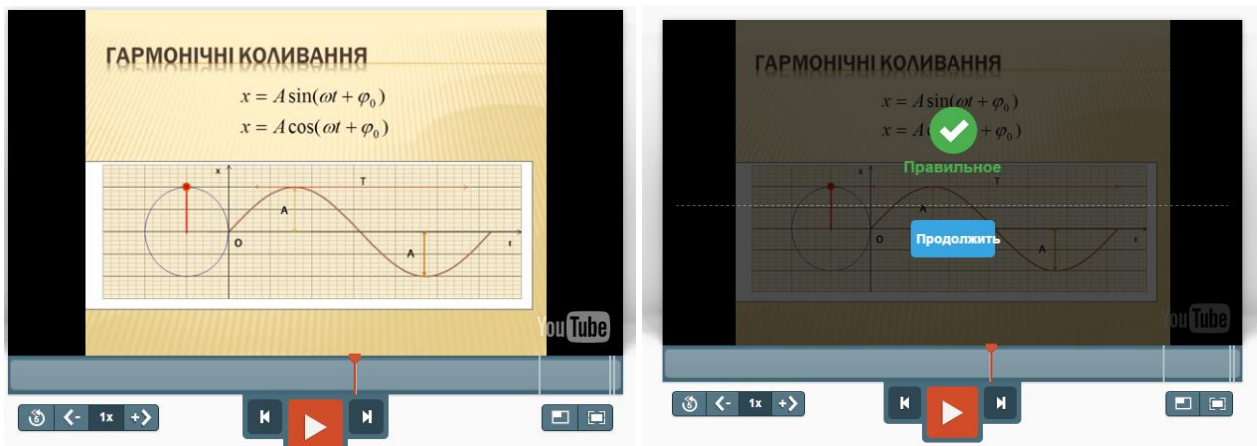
ГАРМОНІЧНІ КОЛИВАННЯ

$x = A\sin(\omega t + \varphi_0)$
$x = A\cos(\omega t + \varphi_0)$

x
T
A
O
A
t

YouTube

5 <- 1x +>

ГАРМОНІЧНІ КОЛИВАННЯ

$x = A\sin(\omega t + \varphi_0)$
$x = A\cos(\omega t + \varphi_0)$

Правильное

T
A
O
A
t

Продолжить

YouTube

5 <- 1x +>